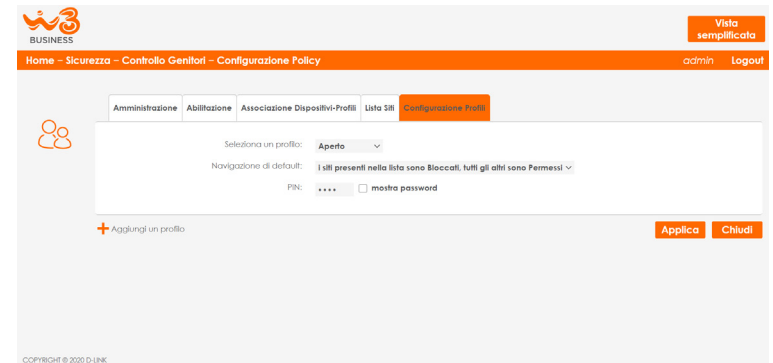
W3
BUSINESS

Vista semplificata

Home – Sicurezza – Controllo Genitori – Configurazione Policy

admin Logout

Amministrazione | Abilitazione | Associazione Dispositivi-Profili | Lista Siti | Configurazione Profili

Seleziona un profilo: Aperto

Navigazione di default: i siti presenti nella lista sono Bloccati, tutti gli altri sono Permessi

PIN: •••• mostra password

+ Aggiungi un profilo

Applica Chiudi

COPYRIGHT © 2020 D-LINK